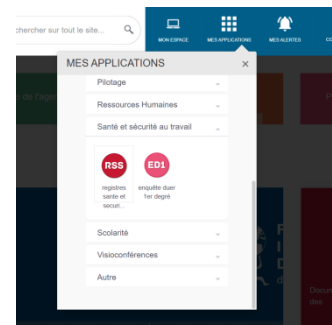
chercher sur tout le site...

MON ESPACE
MES APPLICATIONS
MES ALERTES
CO

MES APPLICATIONS
×

Pilotage
Ressources Humaines
Santé et sécurité au travail

RSS
registres santé et sécuri...

ED1
enquête duer 1er degré

Scolarité
Visioconférences
Autre

s de l'age
Docu
des